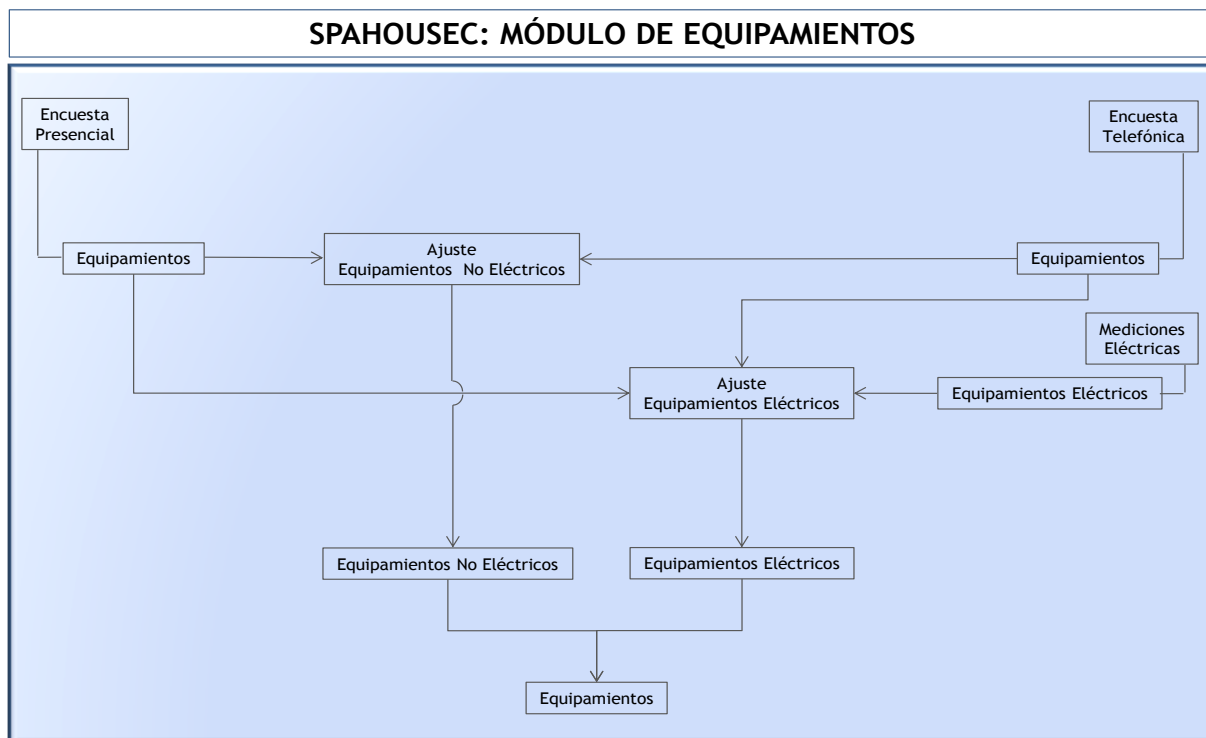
SPAHOUSEC: MÓDULO DE EQUIPAMIENTOS

Encuesta Presencial

Encuesta Telefónica

Equipamientos

Ajuste Equipamientos No Eléctricos

Equipamientos

Mediciones Eléctricas

Ajuste Equipamientos Eléctricos

Equipamientos Eléctricos

Equipamientos No Eléctricos

Equipamientos Eléctricos

Equipamientos